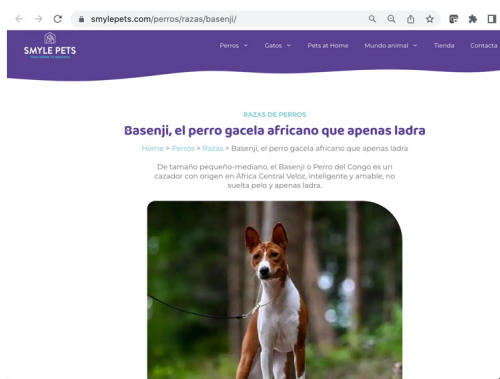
smylepets.com/perros/razas/basenji/

SMYLE PETS
TODO SOBRE TU MASCOTA

Perros
Gatos
Pets at Home
Mundo animal
Tienda
Contacta

RAZAS DE PERROS

Basenji, el perro gacela africano que apenas ladra

Home > Perros > Razas > Basenji, el perro gacela africano que apenas ladra

De tamaño pequeño-mediano, el Basenji o Perro del Congo es un cazador con origen en África Central Veloz, inteligente y amable, no suelta pelo y apenas ladra.